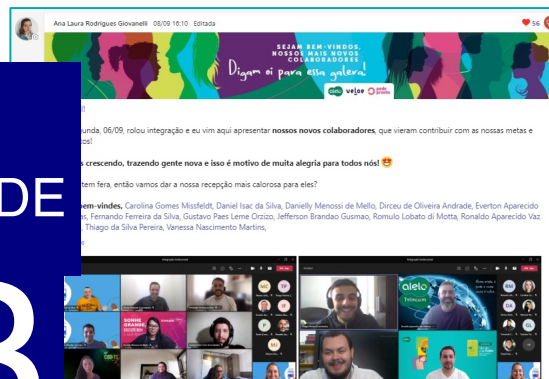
Ana Laura Rodrigues Giovanelli 08/09 16:10 Editada

56

SEJAM BEM-VINDOS, NOSSOS MAIS NOVOS COLABORADORES

Digam oi para essa galera!

elo veloe pede pronto

DE

8

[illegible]!

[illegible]unda, 06/09, rolou integração e eu vim aqui apresentar **nossos novos colaboradores**, que vieram contribuir com as nossas metas e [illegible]tos!

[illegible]s crescendo, trazendo gente nova e isso é motivo de muita alegria para todos nós! 😍

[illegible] tem fera, então vamos dar a nossa recepção mais calorosa para eles?

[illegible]em-vindes, Carolina Gomes Missfeldt, Daniel Isac da Silva, Danielly Menossi de Mello, Dirceu de Oliveira Andrade, Everton Aparecido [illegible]s, Fernando Ferreira da Silva, Gustavo Paes Leme Orzizo, Jefferson Brandao Gusmao, Romulo Lobato di Motta, Ronaldo Aparecido Vaz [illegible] Thiago da Silva Pereira, Vanessa Nascimento Martins,

SONHE GRANDE

alelo Telecom